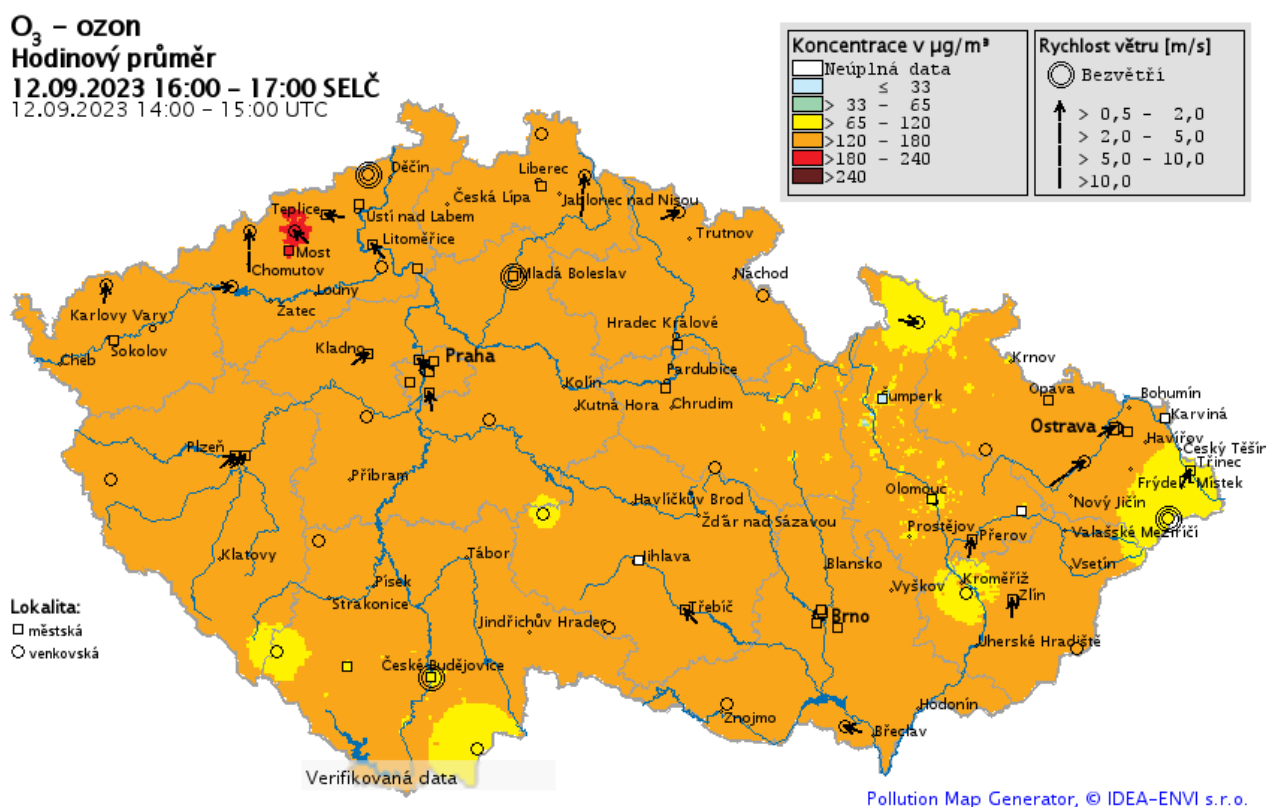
$O_3$ – ozon
Hodinový průměr
12.09.2023 16:00 – 17:00 SELČ
12.09.2023 14:00 – 15:00 UTC

| Koncentrace v µg/m³ |
|---|
| Neúplná data |
| ≤ 33 |
| > 33 – 65 |
| > 65 – 120 |
| >120 – 180 |
| >180 – 240 |
| >240 |

| Rychlost větru [m/s] |
|---|
| Bezvětří |
| > 0,5 – 2,0 |
| > 2,0 – 5,0 |
| > 5,0 – 10,0 |
| >10,0 |

Děčín
Liberec
Česká Lípa
Jablonec nad Nisou
Teplice
Ústí nad Labem
Trutnov
Most
Litoměřice
Chomutov
Mladá Boleslav
Náchod
Louny
Karlovy Vary
Žatec
Hradec Králové
Krnov
Cheb
Sokolov
Kladno
Praha
Pardubice
Šumperk
Opava
Bohumín
Kolín
Karviná
Kutná Hora
Chrudim
Ostrava
Havířov
Český Těšín
Třinec
Plzeň
Frýdek Místek
Příbram
Havlíčkův Brod
Olomouc
Nový Jičín
Žďár nad Sázavou
Prostějov
Valašské Meziříčí
Přerov
Klatovy
Tábor
Jihlava
Blansko
Vsetín
Vyškov
Kroměříž
Písek
Zlín
Strakonice
Třebíč
Brno
Jindřichův Hradec
Uherské Hradiště
České Budějovice
Hodonín
Znojmo
Břeclav

Lokalita:
městská
venkovská

Verifikovaná data

Pollution Map Generator, © IDEA-ENVI s.r.o.